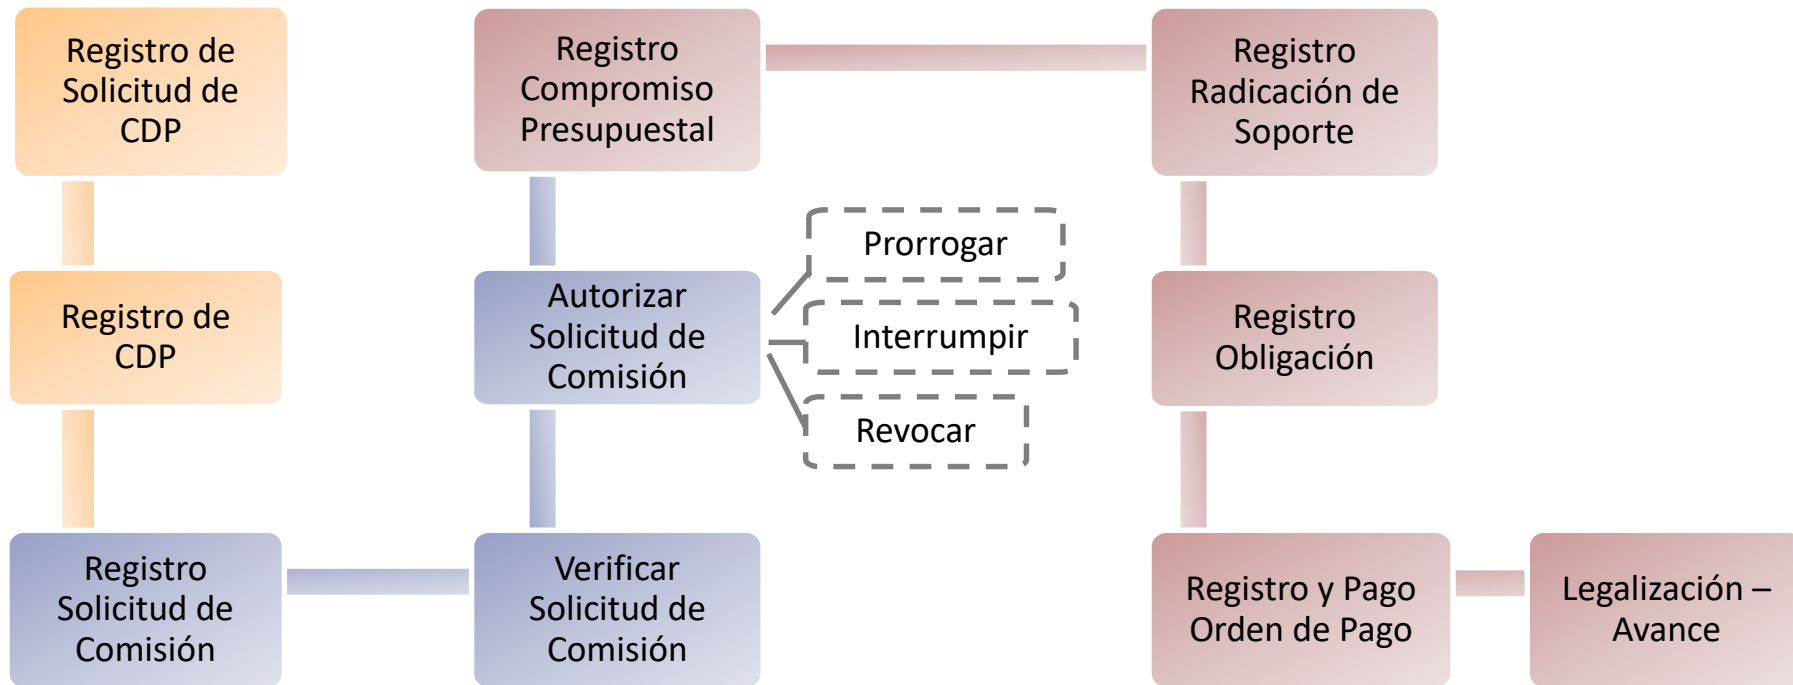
Registro de Solicitud de CDP

Registro de CDP

Registro Solicitud de Comisión

Registro Compromiso Presupuestal

Autorizar Solicitud de Comisión

Verificar Solicitud de Comisión

Prorrogar

Interrumpir

Revocar

Registro Radicación de Soporte

Registro Obligación

Registro y Pago Orden de Pago

Legalización – Avance